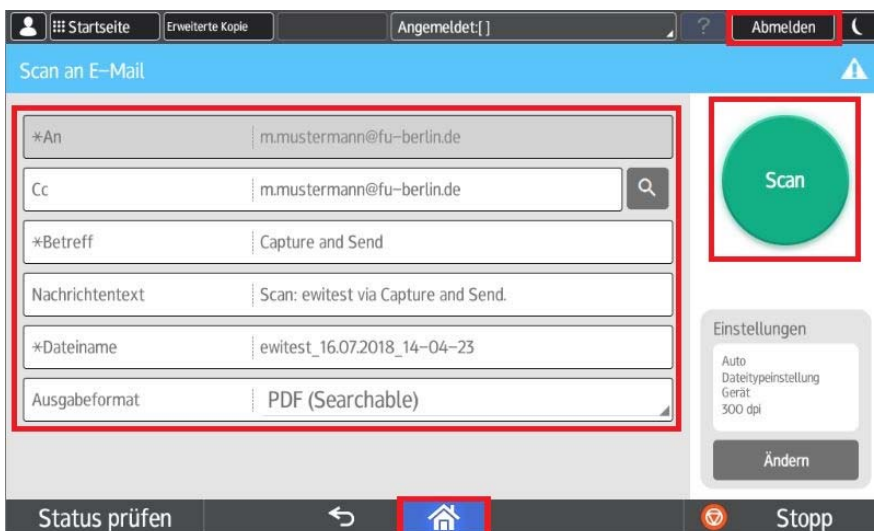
Startseite
Erweiterte Kopie
Angemeldet:[ ]
?
Abmelden

Scan an E-Mail

*An
m.mustermann@fu-berlin.de

Cc
m.mustermann@fu-berlin.de

*Betreff
Capture and Send

Nachrichtentext
Scan: ewitest via Capture and Send.

*Dateiname
ewitest_16.07.2018_14-04-23

Ausgabeformat
PDF (Searchable)

Scan

Einstellungen
Auto
Dateitypeinstellung
Gerät
300 dpi

Ändern

Status prüfen

Stopp